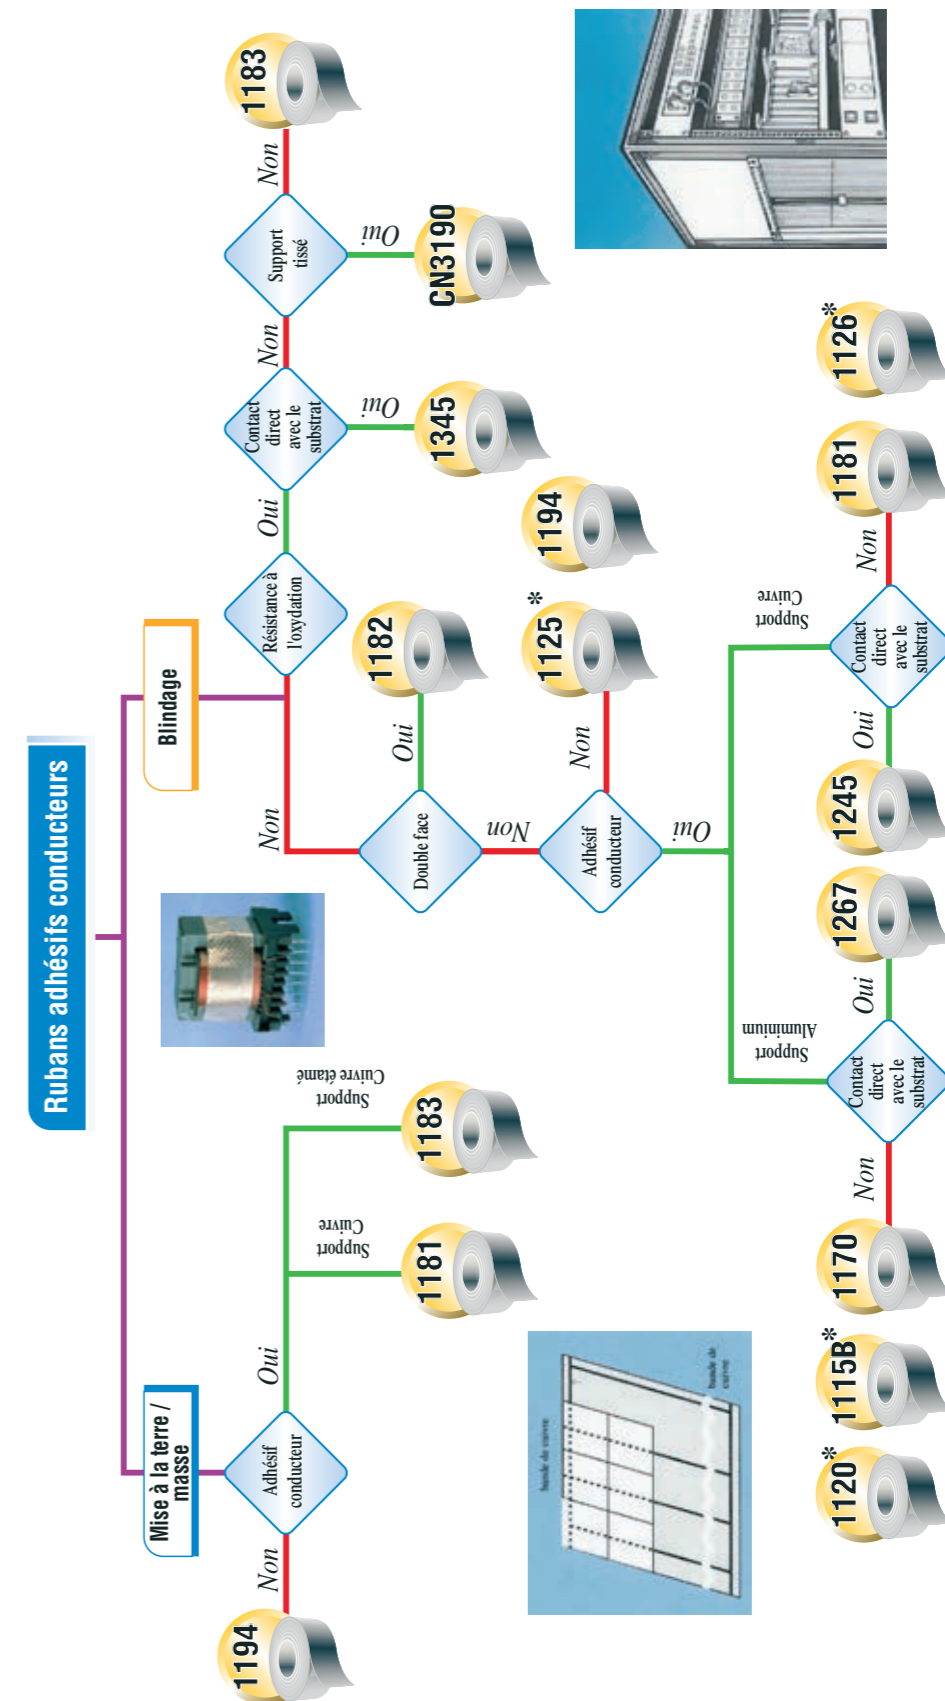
Rubans adhésifs conducteurs

Mise à la terre / masse

Blindage

Adhésif conducteur

Non

1194

Oui

Support Cuivre

1181

Support Cuivre étamé

1183

Non

Résistance à l'oxydation

Oui

Contact direct avec le substrat

Oui

1345

Non

Support tissé

Oui

CN3190

Non

1183

Double face

Oui

1182

Non

Adhésif conducteur

Non

1125*

1194

Oui

Support Aluminium

Contact direct avec le substrat

Non

1170

Oui

1267

Support Cuivre

Contact direct avec le substrat

Oui

1245

Non

1181

1126*

1115B*

1120*

bande de cuivre

bande de cuivre